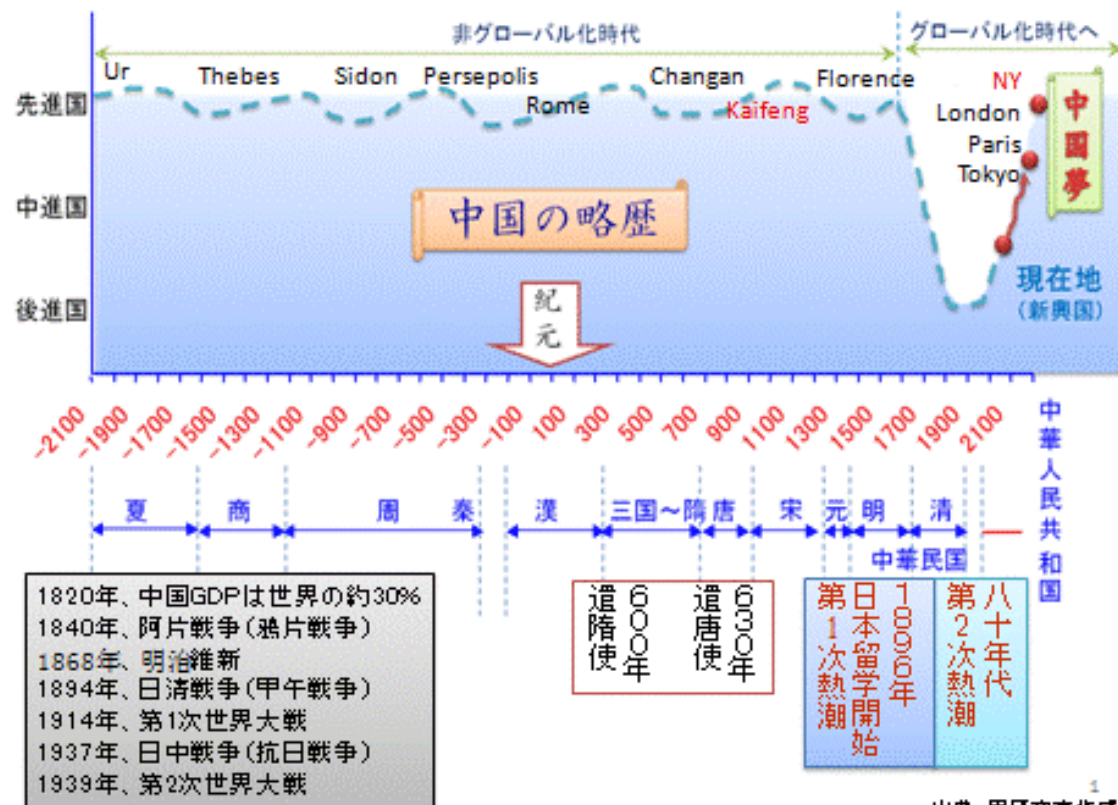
非グローバル化時代

グローバル化時代へ

先進国

中進国

後進国

Ur

Thebes

Sidon

Persepolis

Rome

Changan

Kaifeng

Florence

NY

London

Paris

Tokyo

中国夢

現在地

（新興国）

中国の略歴

紀元

-2100 -1900 -1700 -1500 -1300 -1100 -900 -700 -500 -300 -100 100 300 500 700 900 1100 1300 1500 1700 1900 2100

夏 商 周 秦 漢 三国～隋 唐 宋 元 明 清

中華民国

中華人民共和国

1820年、中国GDPは世界の約30%
1840年、阿片戦争（鴉片戦争）
1868年、明治維新
1894年、日清戦争（甲午戦争）
1914年、第1次世界大戦
1937年、日中戦争（抗日戦争）
1939年、第2次世界大戦

600年 遣隋使

630年 遣唐使

1896年 日本留学開始 第1次熱潮

八十年代 第2次熱潮

1

出典：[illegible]